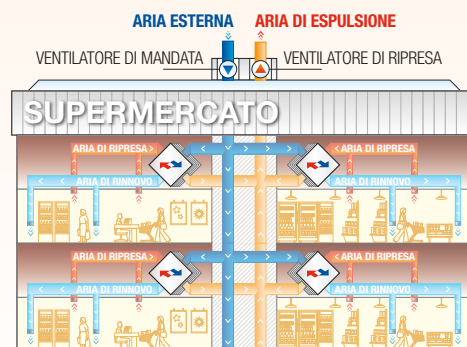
ARIA ESTERNA
ARIA DI ESPULSIONE
VENTILATORE DI MANDATA
VENTILATORE DI RIPRESA
SUPERMERCATO
ARIA DI RIPRESA
ARIA DI RIPRESA
ARIA DI RINNOVO
ARIA DI RINNOVO
ARIA DI RIPRESA
ARIA DI RIPRESA
ARIA DI RINNOVO
ARIA DI RINNOVO